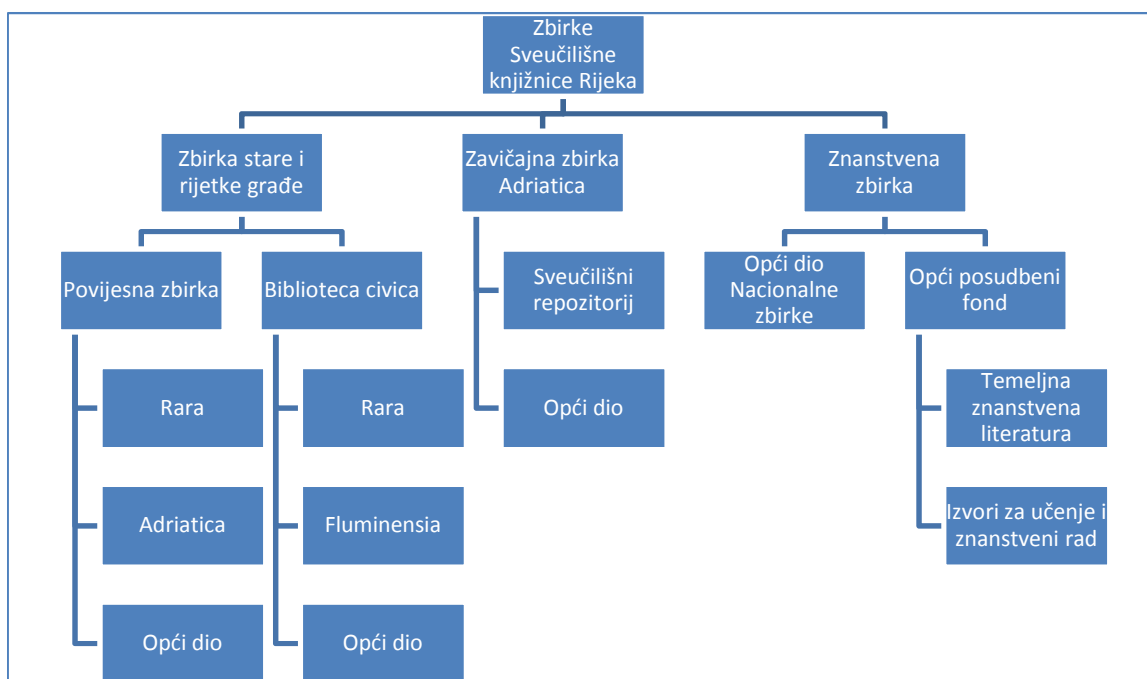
Zbirke Sveučilišne knjižnice Rijeka

Zbirka stare i rijetke građe

Povijesna zbirka

Rara

Adriatica

Opći dio

Biblioteca civica

Rara

Fluminensia

Opći dio

Zavičajna zbirka Adriatica

Sveučilišni repozitorij

Opći dio

Znanstvena zbirka

Opći dio Nacionalne zbirke

Opći posudbeni fond

Temeljna znanstvena literatura

Izvori za učenje i znanstveni rad